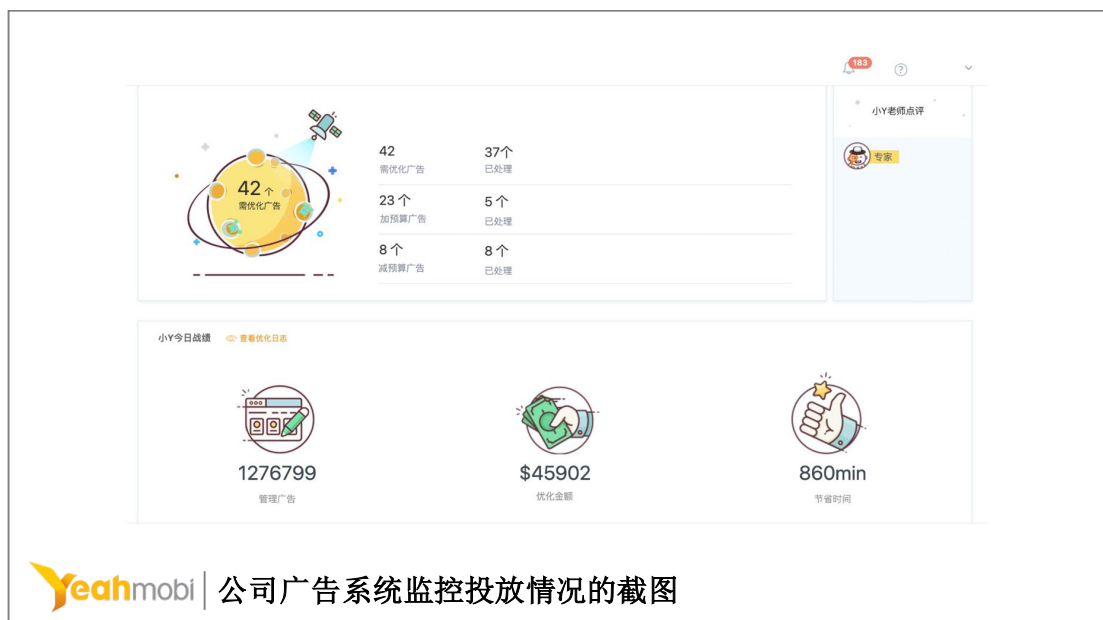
183

?

42 个
需优化广告

42
需优化广告

37个
已处理

23 个
加预算广告

5 个
已处理

8 个
减预算广告

8 个
已处理

小Y老师点评

专家

小Y今日战绩

查看优化日志

1276799
管理广告

$45902
优化金额

860min
节省时间

Yeahmobi | 公司广告系统监控投放情况的截图